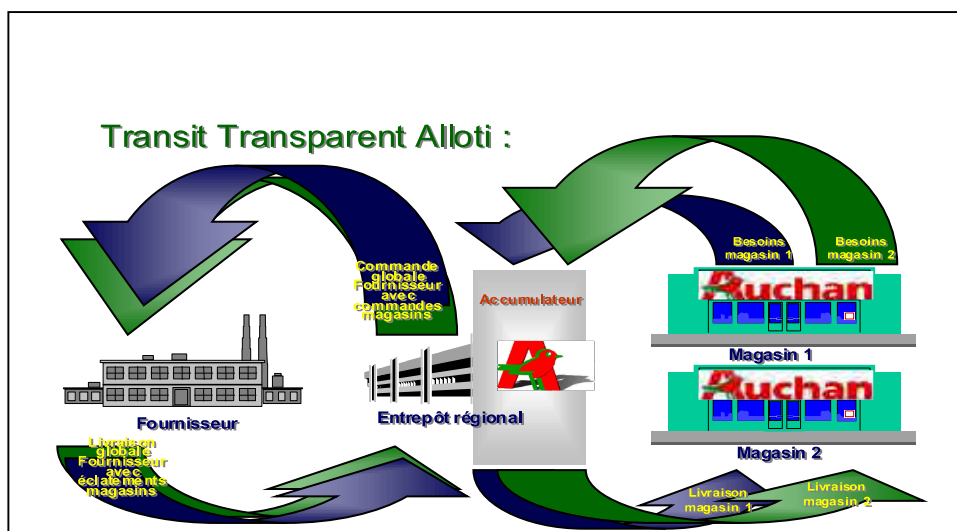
Transit Transparent Alloti :

Besoins magasin 1

Besoins magasin 2

Commande globale Fournisseur avec commandes magasins

Accumulateur

Auchan

Magasin 1

Auchan

Magasin 2

Fournisseur

Entrepôt régional

Livraison globale Fournisseur avec éclatements magasins

Livraison magasin 1

Livraison magasin 2